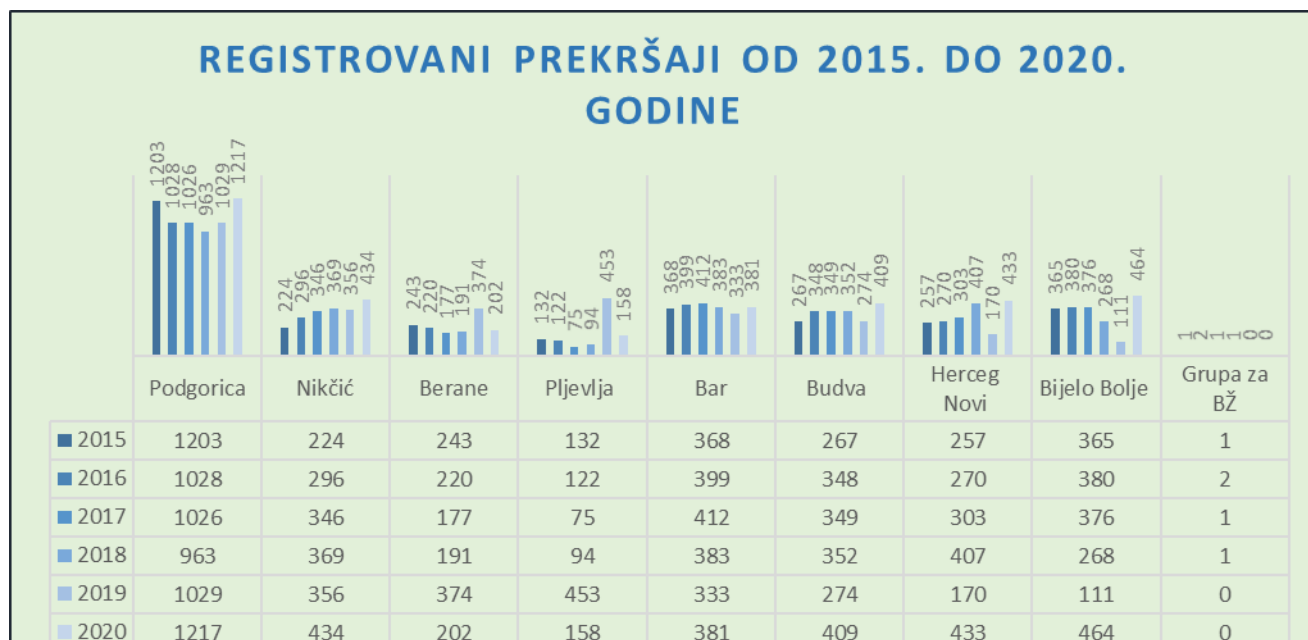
REGISTROVANI PREKRŠAJI OD 2015. DO 2020. GODINE

1203 1028 1026 963 1029 1217
224 296 346 369 356 434
243 220 177 191 374 202
132 122 75 94 453 158
368 399 412 383 333 381
267 348 349 352 274 409
257 270 303 407 170 433
365 380 376 268 111 464
1 2 1 1 0 0

| | Podgorica | Nikčić | Berane | Pljevlja | Bar | Budva | Herceg Novi | Bijelo Bolje | Grupa za BŽ |
|---|---|---|---|---|---|---|---|---|---|
| 2015 | 1203 | 224 | 243 | 132 | 368 | 267 | 257 | 365 | 1 |
| 2016 | 1028 | 296 | 220 | 122 | 399 | 348 | 270 | 380 | 2 |
| 2017 | 1026 | 346 | 177 | 75 | 412 | 349 | 303 | 376 | 1 |
| 2018 | 963 | 369 | 191 | 94 | 383 | 352 | 407 | 268 | 1 |
| 2019 | 1029 | 356 | 374 | 453 | 333 | 274 | 170 | 111 | 0 |
| 2020 | 1217 | 434 | 202 | 158 | 381 | 409 | 433 | 464 | 0 |